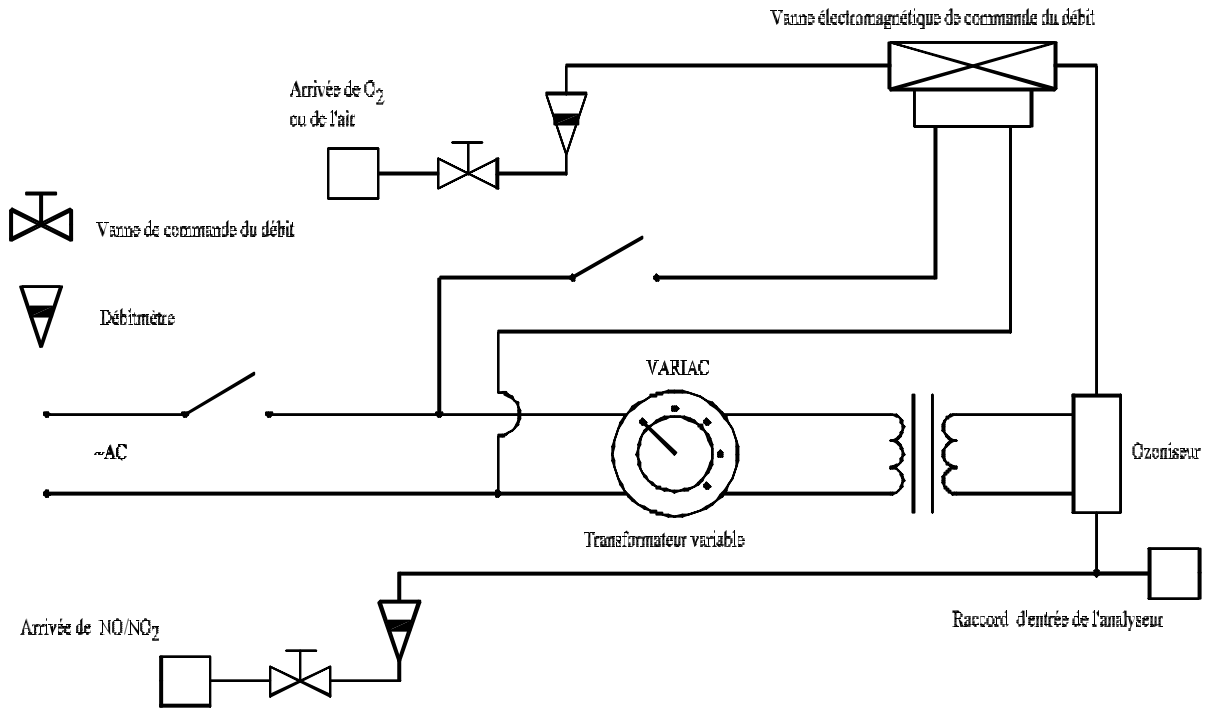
Vanne électromagnétique de commande du débit

Arrivée de $O_2$ ou de l'air

Vanne de commande du débit

Débitmètre

VARIAC

~AC

Ozoniseur

Transformateur variable

Raccord d'entrée de l'analyseur

Arrivée de NO/$NO_2$